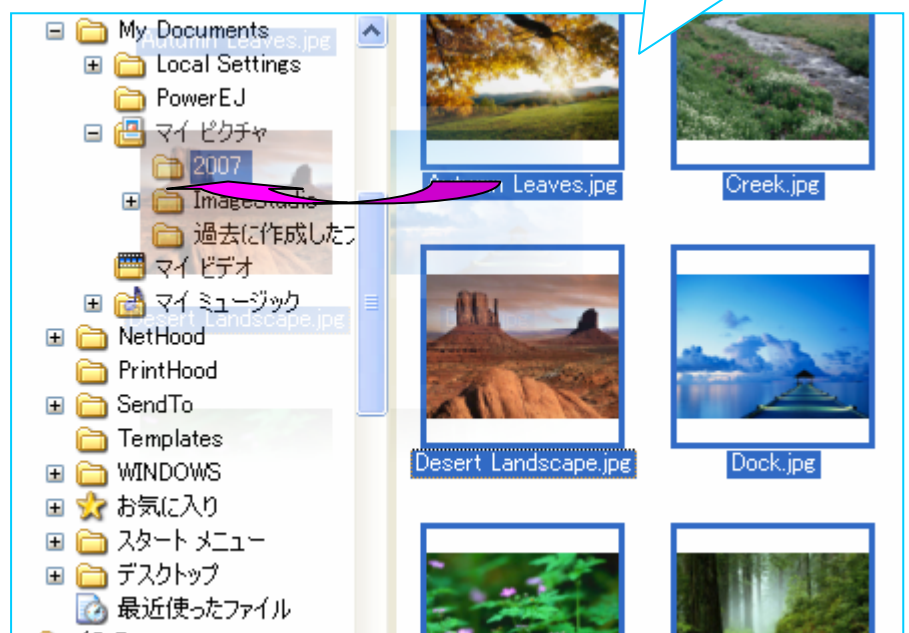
My Documents
Autumn Leaves.jpg
Local Settings
PowerEJ
マイ ピクチャ
2007
ImageStudio
過去に作成したフ
マイ ビデオ
マイ ミュージック
Desert Landscape.jpg
NetHood
PrintHood
SendTo
Templates
WINDOWS
お気に入り
スタート メニュー
デスクトップ
最近使ったファイル

Autumn Leaves.jpg
Creek.jpg
Desert Landscape.jpg
Dock.jpg